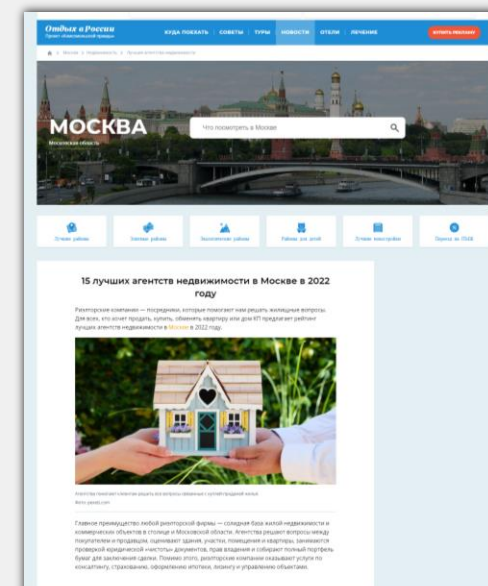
Отдых в России
Проект «Комсомольской правды»

КУДА ПОЕХАТЬ | СОВЕТЫ | ТУРЫ | НОВОСТИ | ОТЕЛИ | ЛЕЧЕНИЕ

КУПИТЬ РЕКЛАМУ

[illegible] > Москва > Недвижимость > Лучшие агентства недвижимости

МОСКВА
Московская область

Что посмотреть в Москве

Лучшие районы | Зеленые районы | Экологичные районы | Районы для детей | Лучшие новостройки | Переезд за 15000

15 лучших агентств недвижимости в Москве в 2022 году

Риэлторские компании — посредники, которые помогают нам решать жилищные вопросы. Для всех, кто хочет продать, купить, обменять квартиру или дом КП предлагает рейтинг лучших агентств недвижимости в Москве в 2022 году.

Агентства помогают клиентам решить все вопросы связанные с куплей-продажей жилья.
Фото: yandex.com

Главное преимущество любой риэлторской фирмы — солидная база жилой недвижимости и коммерческих объектов в столице и Московской области. Агентства решают вопросы между покупателем и продавцом, оценивают здания, участки, помещения и квартиры, занимаются проверкой юридической «чистоты» документов, прав владения и собирают полный портфель бумаг для заключения сделки. Помимо этого, риэлторские компании оказывают услуги по консалтингу, страхованию, оформлению ипотеки, лизингу и управлению объектами.